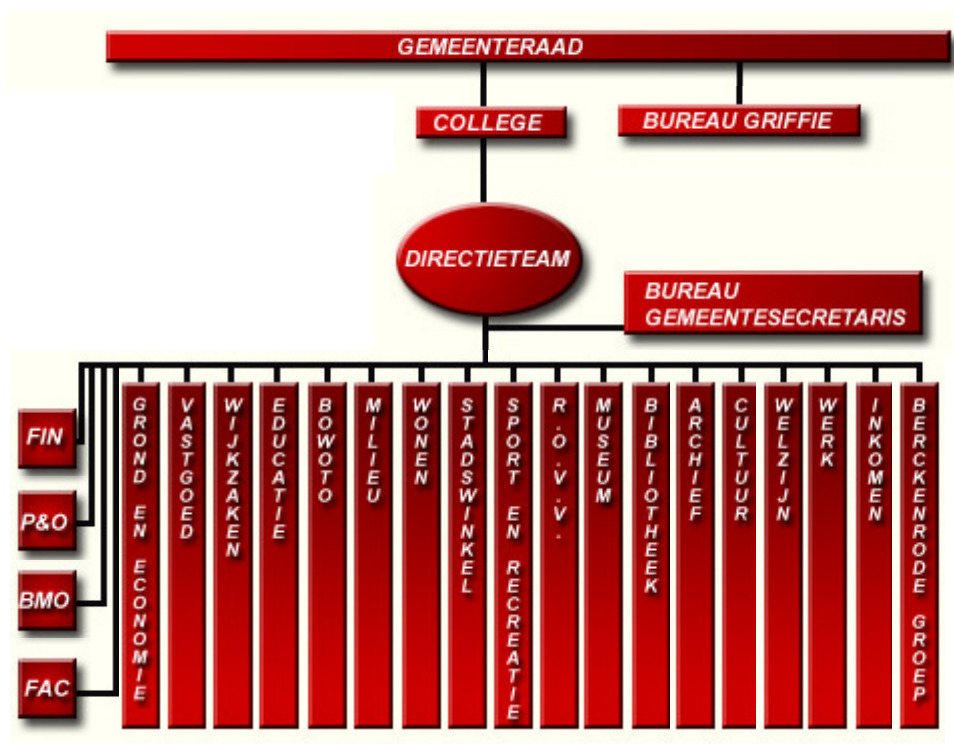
GEMEENTERAAD

COLLEGE

BUREAU GRIFFIE

DIRECTIETEAM

BUREAU GEMEENTESECRETARIS

FIN

P&O

BMO

FAC

GROND EN ECONOMIE

VASTGOED

WIJKZAKEN

EDUCATIE

BOWOTO

MILIEU

WONEN

STADSWINKEL

SPORT EN RECREATIE

R.O.V.V.

MUSEUM

BIBLIOTHEEK

ARCHIEF

CULTUUR

WELZIJN

WERK

INKOMEN

BERCKENRODE GROEP